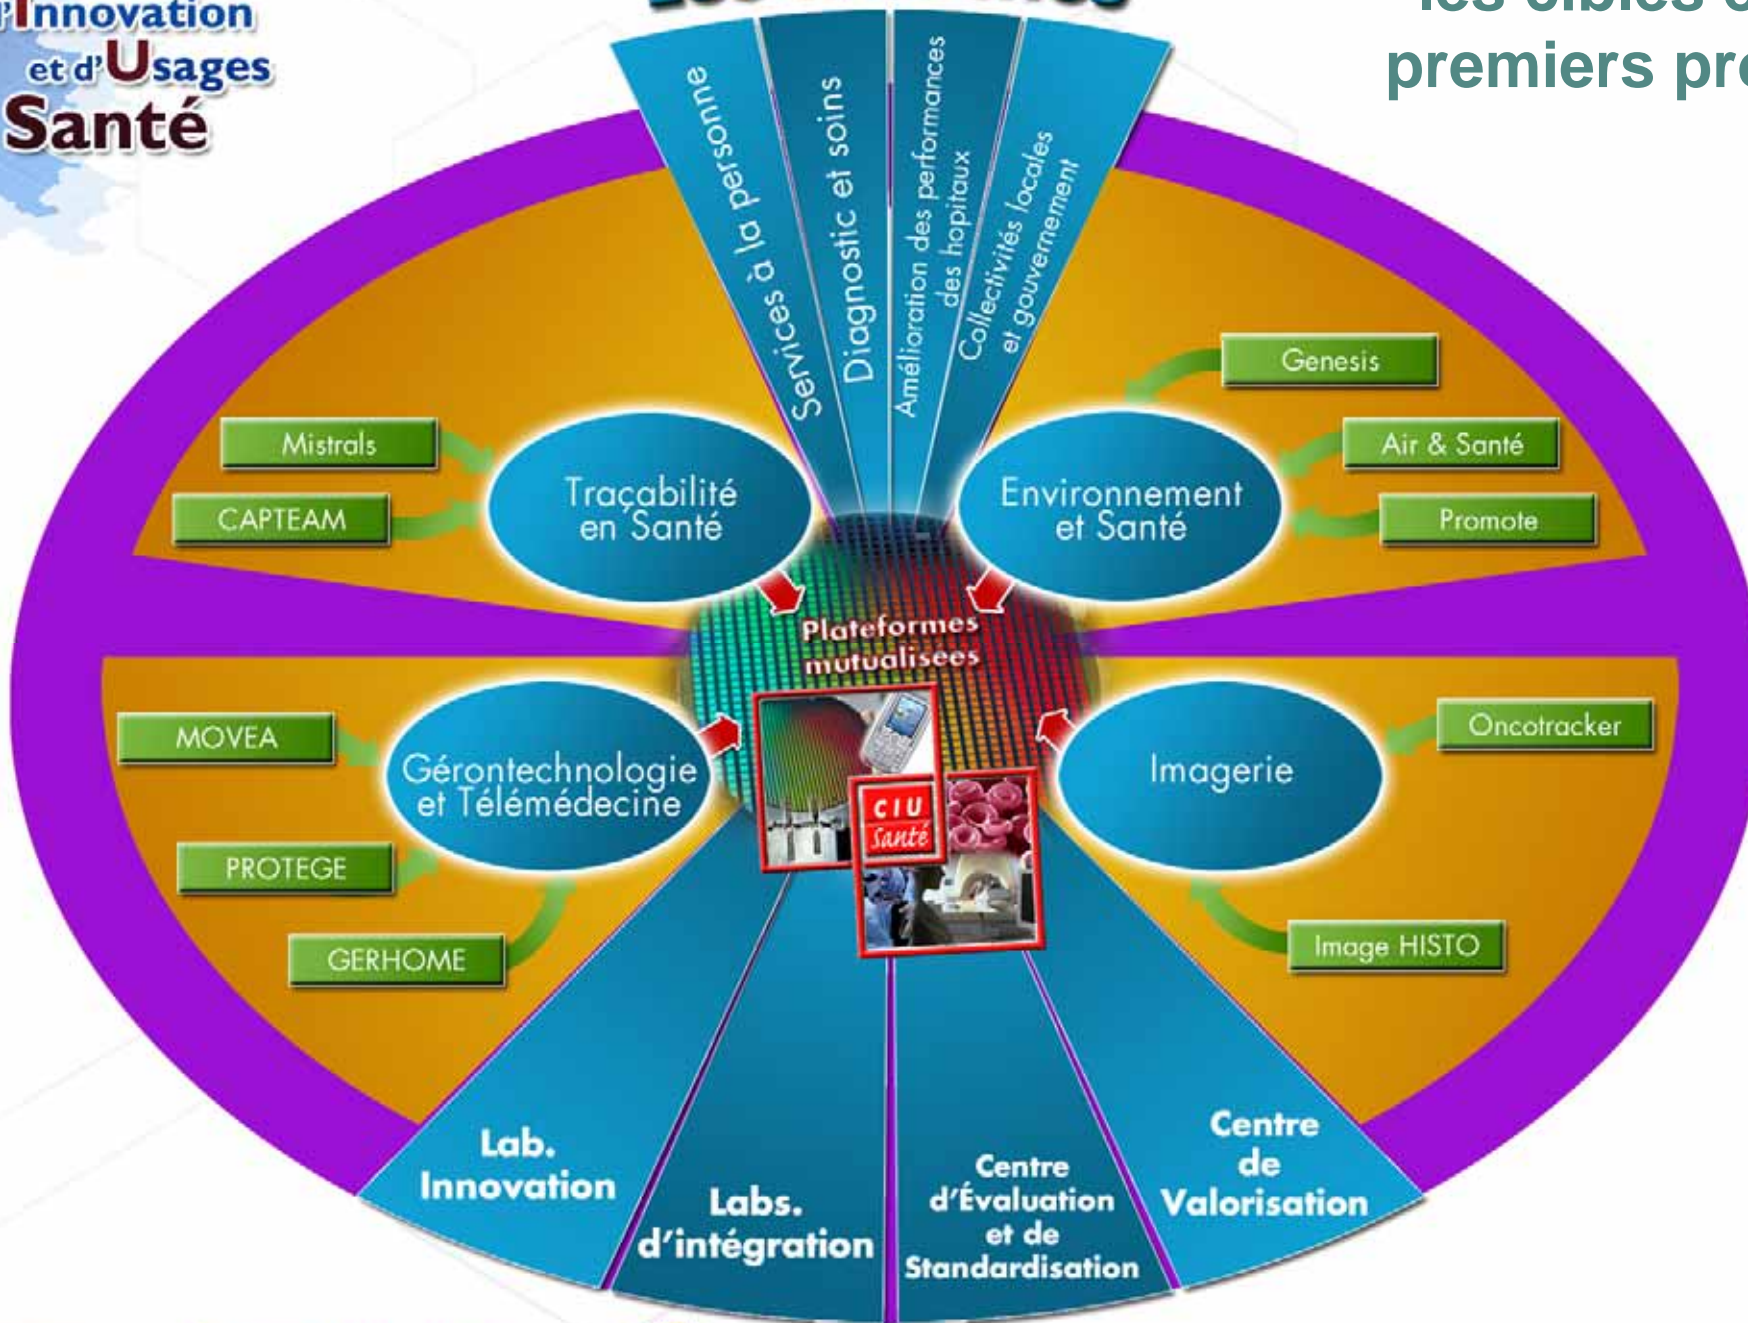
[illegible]Innovation et d'Usages Santé

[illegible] premiers pr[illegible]

Services à la personne

Diagnostic et soins

Amélioration des performances des hopitaux

Collectivités locales et gouvernement

Mistrals

CAPTEAM

Traçabilité en Santé

Environnement et Santé

Genesis

Air & Santé

Promote

Plateformes mutualisées

MOVEA

Gérontechnologie et Télémédecine

PROTEGE

GERHOME

CIU Santé

Imagerie

Oncotracker

Image HISTO

Lab. Innovation

Labs. d'intégration

Centre d'Évaluation et de Standardisation

Centre de Valorisation